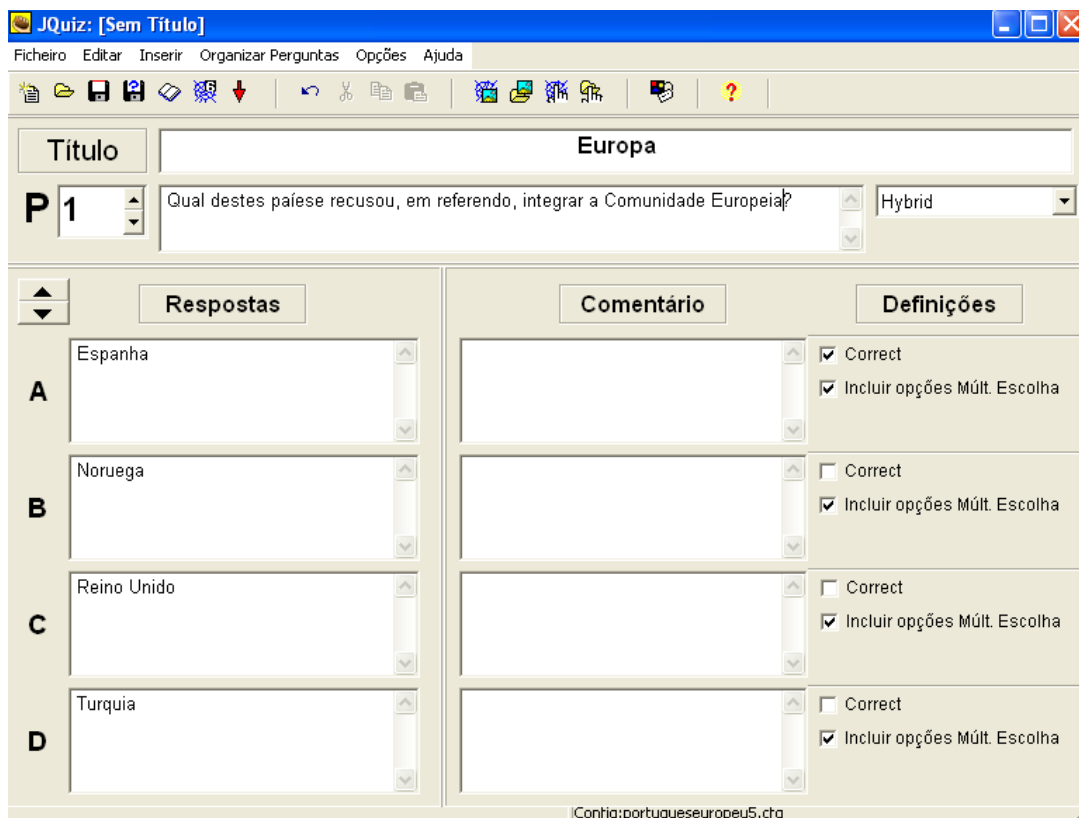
JQuiz: [Sem Título]

Ficheiro Editar Inserir Organizar Perguntas Opções Ajuda

Título | Europa

P 1 | Qual destes paíese recusou, em referendo, integrar a Comunidade Europeia? | Hybrid

Respostas | Comentário | Definições

A | Espanha | | Correct, Incluir opções Múlt. Escolha

B | Noruega | | Correct, Incluir opções Múlt. Escolha

C | Reino Unido | | Correct, Incluir opções Múlt. Escolha

D | Turquia | | Correct, Incluir opções Múlt. Escolha

Config:portugueseuropeu5.cfg